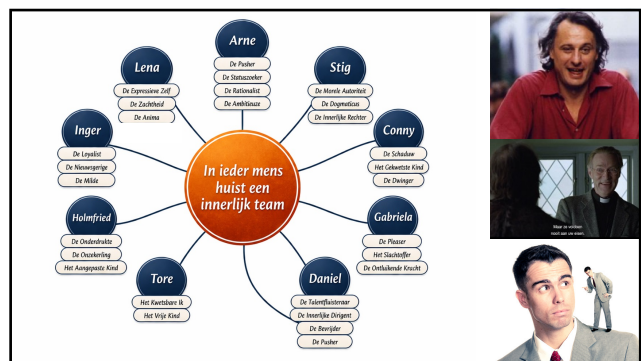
In ieder mens huist een innerlijk team

Arne
De Pusher
De Statuszoeker
De Rationalist
De Ambitieuze

Stig
De Morele Autoriteit
De Dogmaticus
De Innerlijke Rechter

Conny
De Schaduw
Het Gekwetste Kind
De Dwinger

Gabriela
De Pleaser
Het Slachtoffer
De Onthakende Kracht

Daniel
De Talentfluisteraar
De Innerlijke Dirigent
De Bevrijder
De Pusher

Tore
Het Kwetsbare Ik
Het Vrije Kind

Holmfried
De Onderdrukte
De Onzekerling
Het Aangepaste Kind

Inger
De Loyalist
De Nieuwsgierige
De Milde

Lena
De Expressieve Zelf
De Zachtheid
De Anima

Maar ze vrijken nooit aan se eisen.